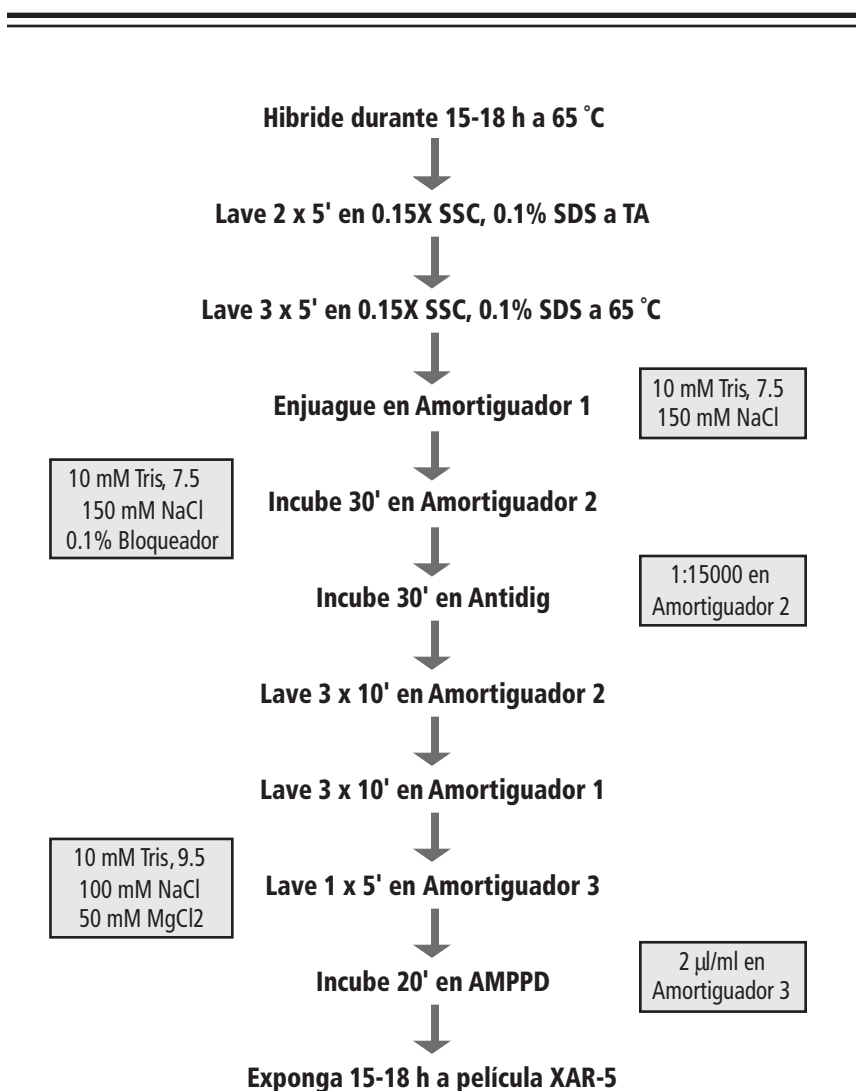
Hibride durante 15-18 h a 65 °C

Lave 2 x 5' en 0.15X SSC, 0.1% SDS a TA

Lave 3 x 5' en 0.15X SSC, 0.1% SDS a 65 °C

Enjuague en Amortiguador 1

10 mM Tris, 7.5
150 mM NaCl

10 mM Tris, 7.5
150 mM NaCl
0.1% Bloqueador

Incube 30' en Amortiguador 2

Incube 30' en Antidig

1:15000 en Amortiguador 2

Lave 3 x 10' en Amortiguador 2

Lave 3 x 10' en Amortiguador 1

10 mM Tris, 9.5
100 mM NaCl
50 mM MgCl2

Lave 1 x 5' en Amortiguador 3

Incube 20' en AMPPD

2 µl/ml en Amortiguador 3

Exponga 15-18 h a película XAR-5